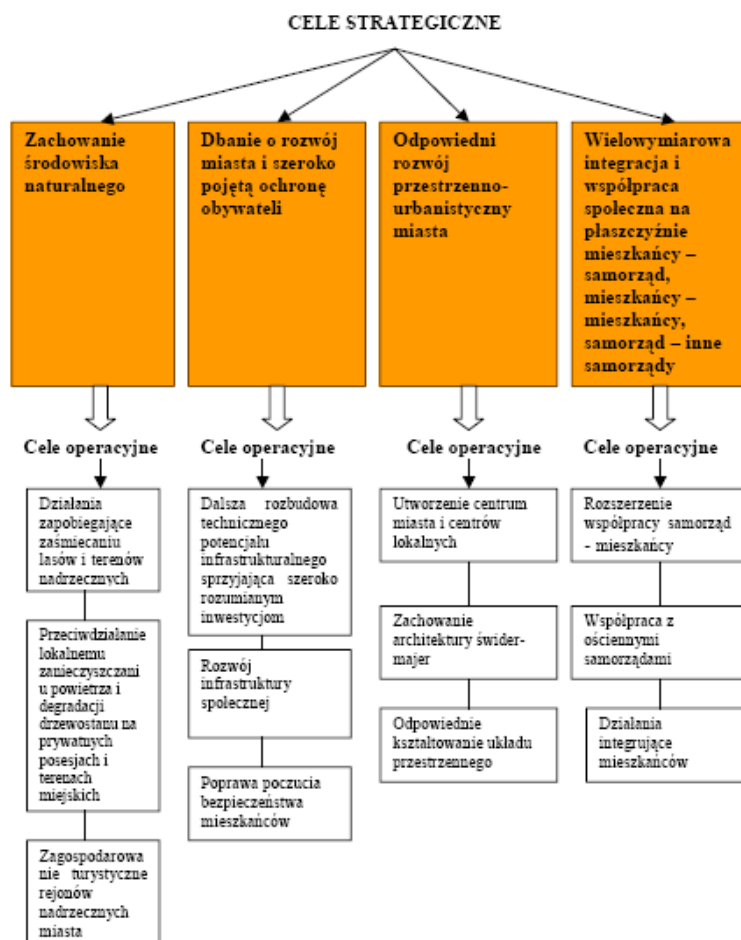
CELE STRATEGICZNE

Zachowanie środowiska naturalnego

Dbanie o rozwój miasta i szeroko pojętą ochronę obywateli

Odpowiedni rozwój przestrzenno-urbanistyczny miasta

Wielowymiarowa integracja i współpraca społeczna na płaszczyźnie mieszkańcy – samorząd, mieszkańcy – mieszkańcy, samorząd – inne samorządy

Cele operacyjne

Działania zapobiegające zaśmiecaniu lasów i terenów nadrzecznych

Przeciwdziałanie lokalnemu zanieczyszczaniu powietrza i degradacji drzewostanu na prywatnych posesjach i terenach miejskich

Zagospodarowanie turystyczne rejonów nadrzecznych miasta

Cele operacyjne

Dalsza rozbudowa technicznego potencjału infrastrukturalnego sprzyjająca szeroko rozumianym inwestycjom

Rozwój infrastruktury społecznej

Poprawa poczucia bezpieczeństwa mieszkańców

Cele operacyjne

Utworzenie centrum miasta i centrów lokalnych

Zachowanie architektury świdermajer

Odpowiednie kształtowanie układu przestrzennego

Cele operacyjne

Rozszerzenie współpracy samorząd - mieszkańcy

Współpraca z ościennymi samorządami

Działania integrujące mieszkańców